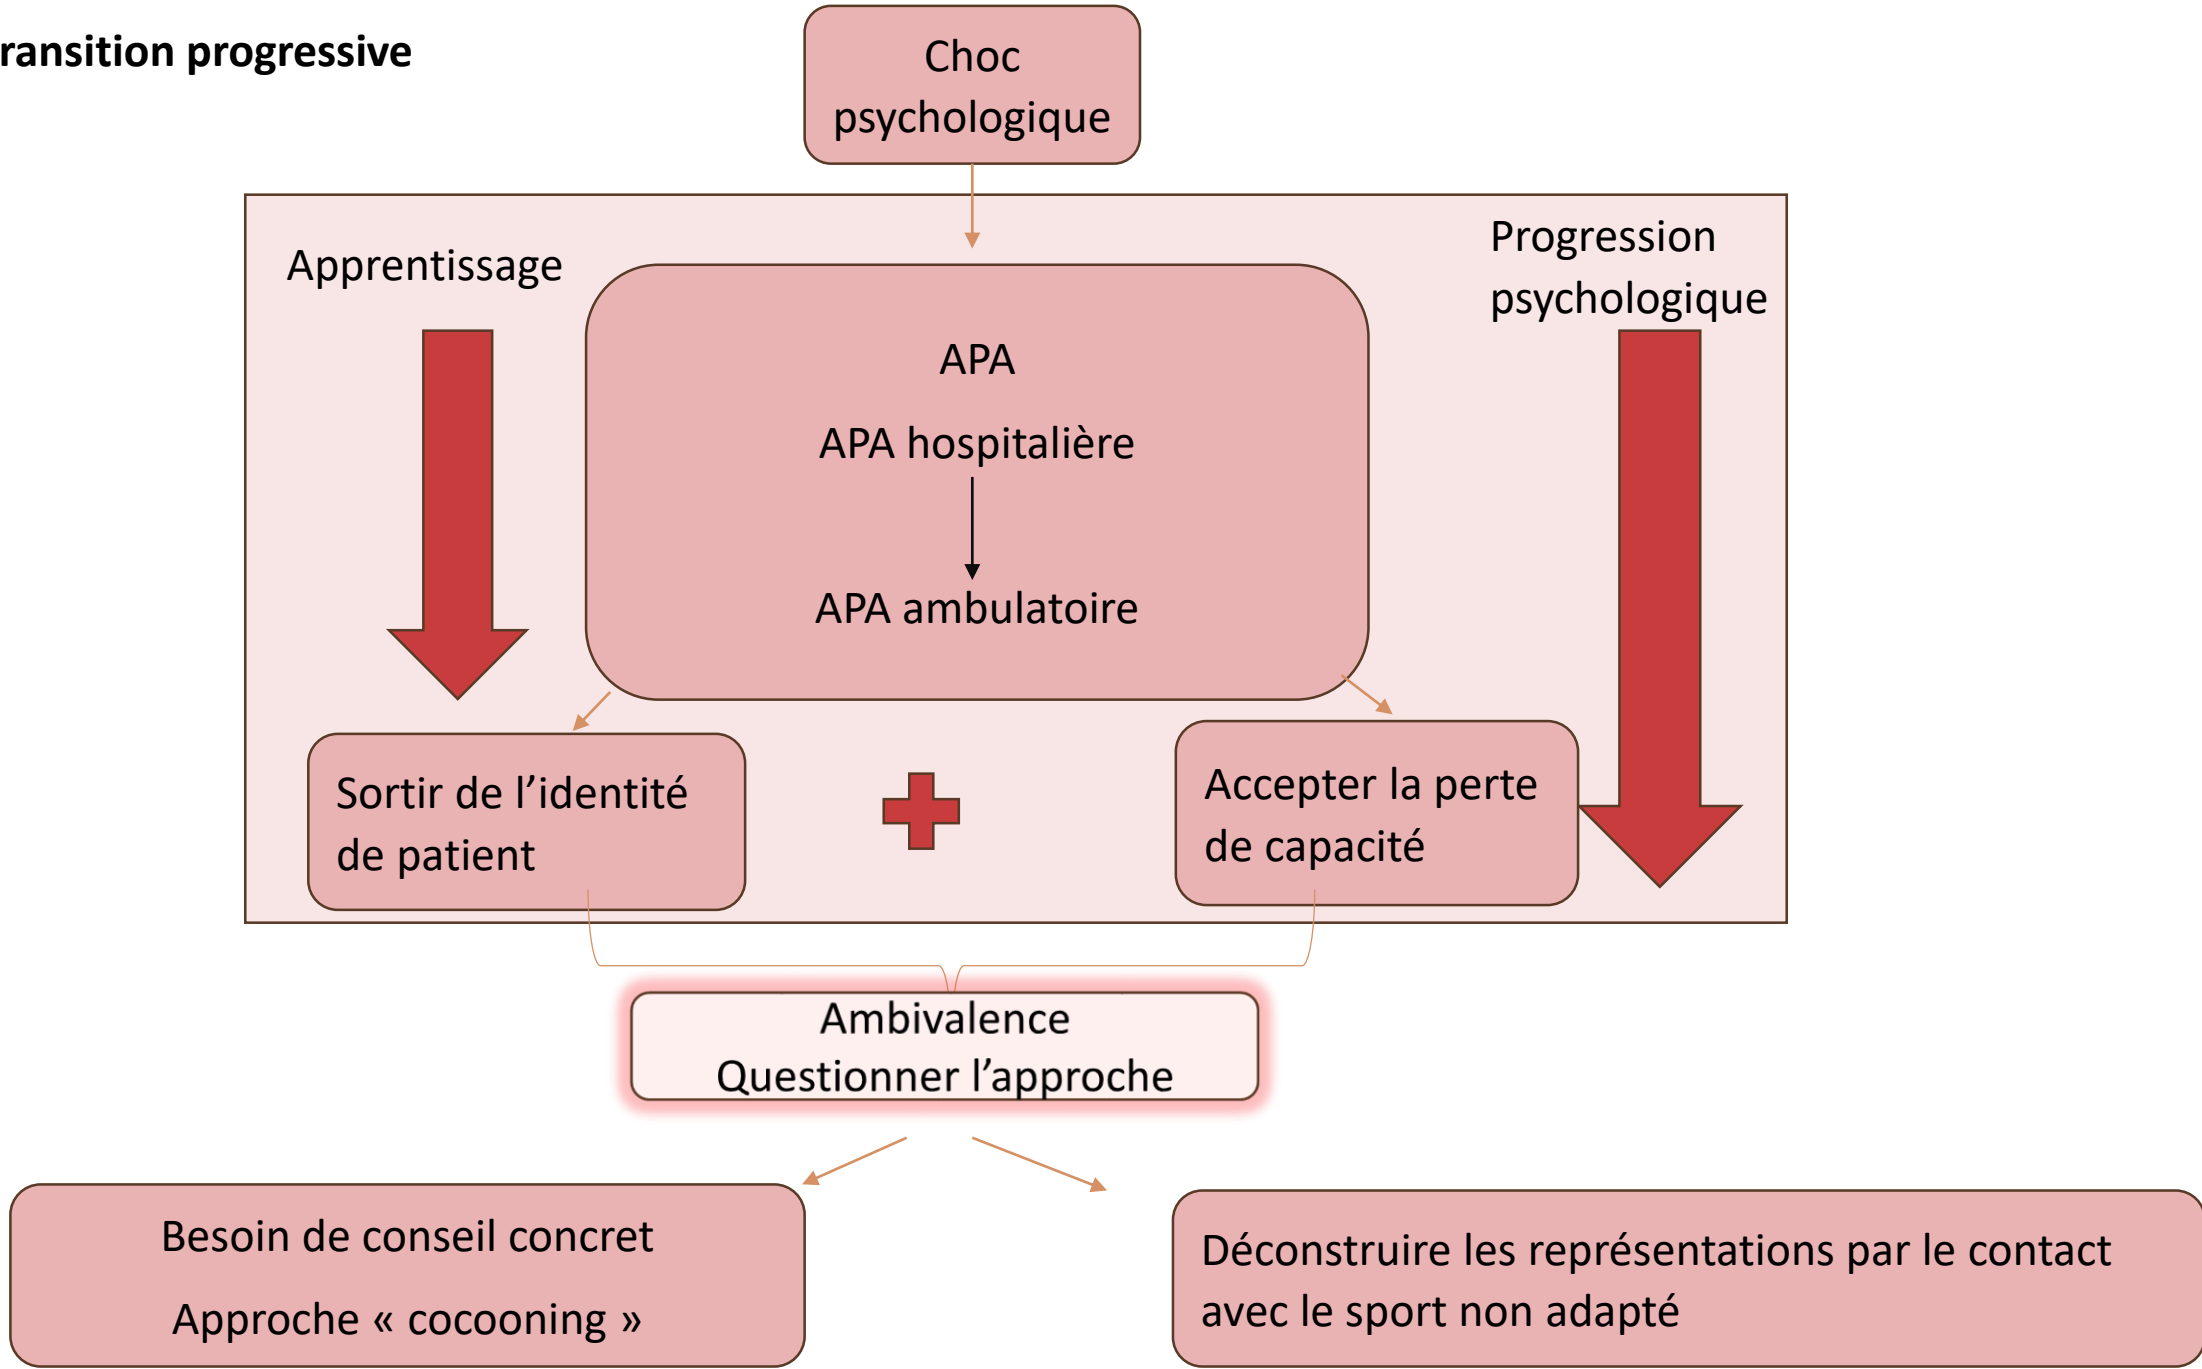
ransition progressive

Choc psychologique

Apprentissage

Progression psychologique

APA

APA hospitalière

APA ambulatoire

Sortir de l'identité de patient

Accepter la perte de capacité

Ambivalence
Questionner l'approche

Besoin de conseil concret

Approche « cocooning »

Déconstruire les représentations par le contact avec le sport non adapté